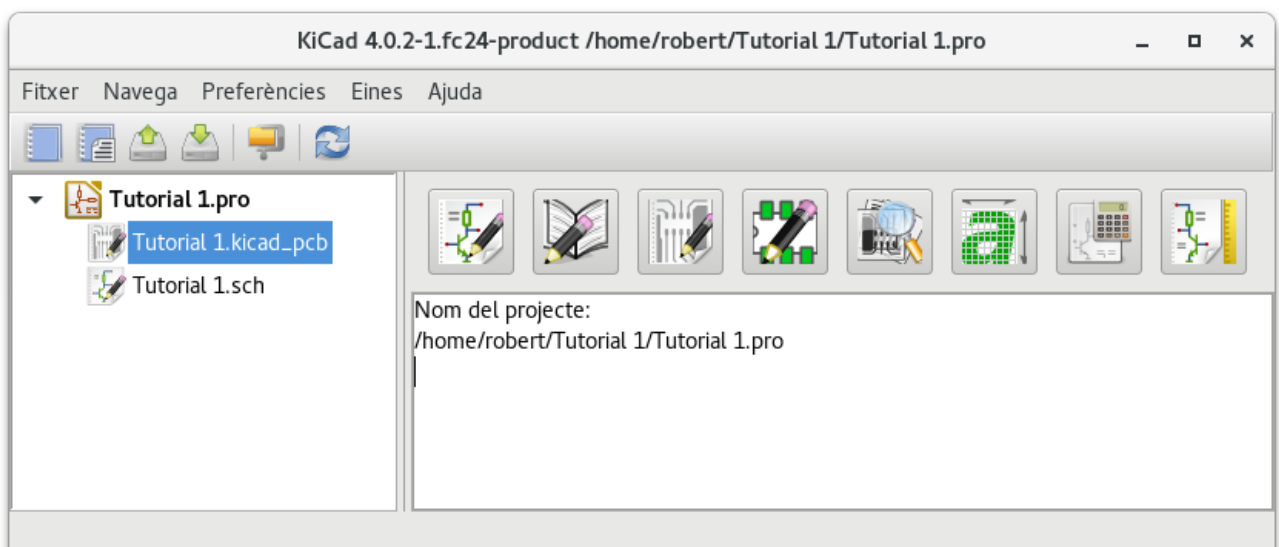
KiCad 4.0.2-1.fc24-product /home/robert/Tutorial 1/Tutorial 1.pro

Fitxer Navega Preferències Eines Ajuda

Tutorial 1.pro
Tutorial 1.kicad_pcb
Tutorial 1.sch

Nom del projecte:
/home/robert/Tutorial 1/Tutorial 1.pro